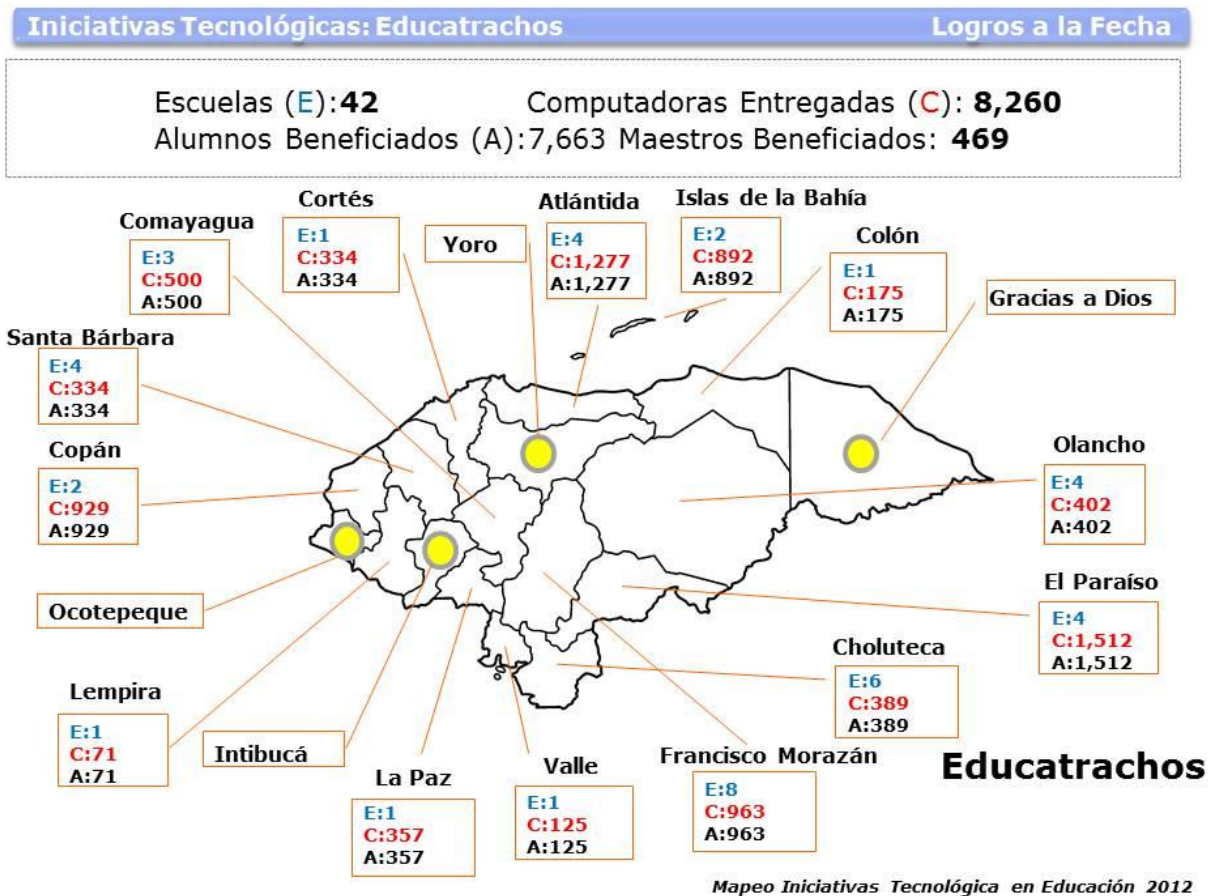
Iniciativas Tecnológicas: Educatrachos

Logros a la Fecha

Escuelas (E): **42** Computadoras Entregadas (C): **8,260**
Alumnos Beneficiados (A): 7,663 Maestros Beneficiados: **469**

Comayagua
E:3
C:500
A:500

Cortés
E:1
C:334
A:334

Yoro

Atlántida
E:4
C:1,277
A:1,277

Islas de la Bahía
E:2
C:892
A:892

Colón
E:1
C:175
A:175

Gracias a Dios

Santa Bárbara
E:4
C:334
A:334

Copán
E:2
C:929
A:929

Olancho
E:4
C:402
A:402

Ocotepeque

El Paraíso
E:4
C:1,512
A:1,512

Choluteca
E:6
C:389
A:389

Lempira
E:1
C:71
A:71

Intibucá

La Paz
E:1
C:357
A:357

Valle
E:1
C:125
A:125

Francisco Morazán
E:8
C:963
A:963

Educatrachos

Mapeo Iniciativas Tecnológica en Educación 2012